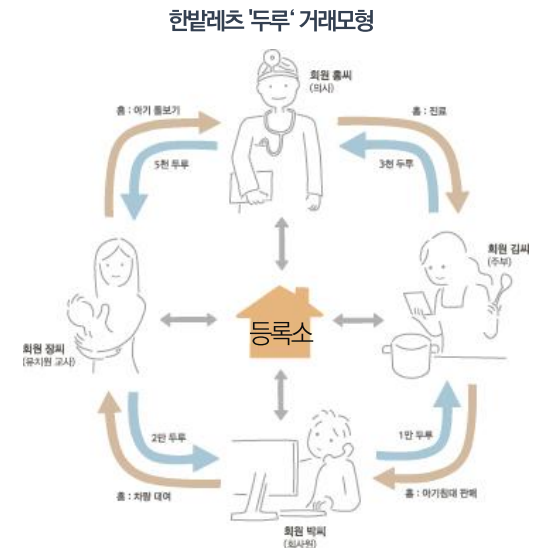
한밭레츠 '두루' 거래모형

회원 홍씨
(의사)

홍 : 아기 돌보기

5천 두루

홍 : 진료

3천 두루

회원 김씨
(주부)

회원 장씨
(유치원 교사)

등록소

2만 두루

1만 두루

홍 : 차량 대여

홍 : 아기침대 판매

회원 박씨
(회사원)